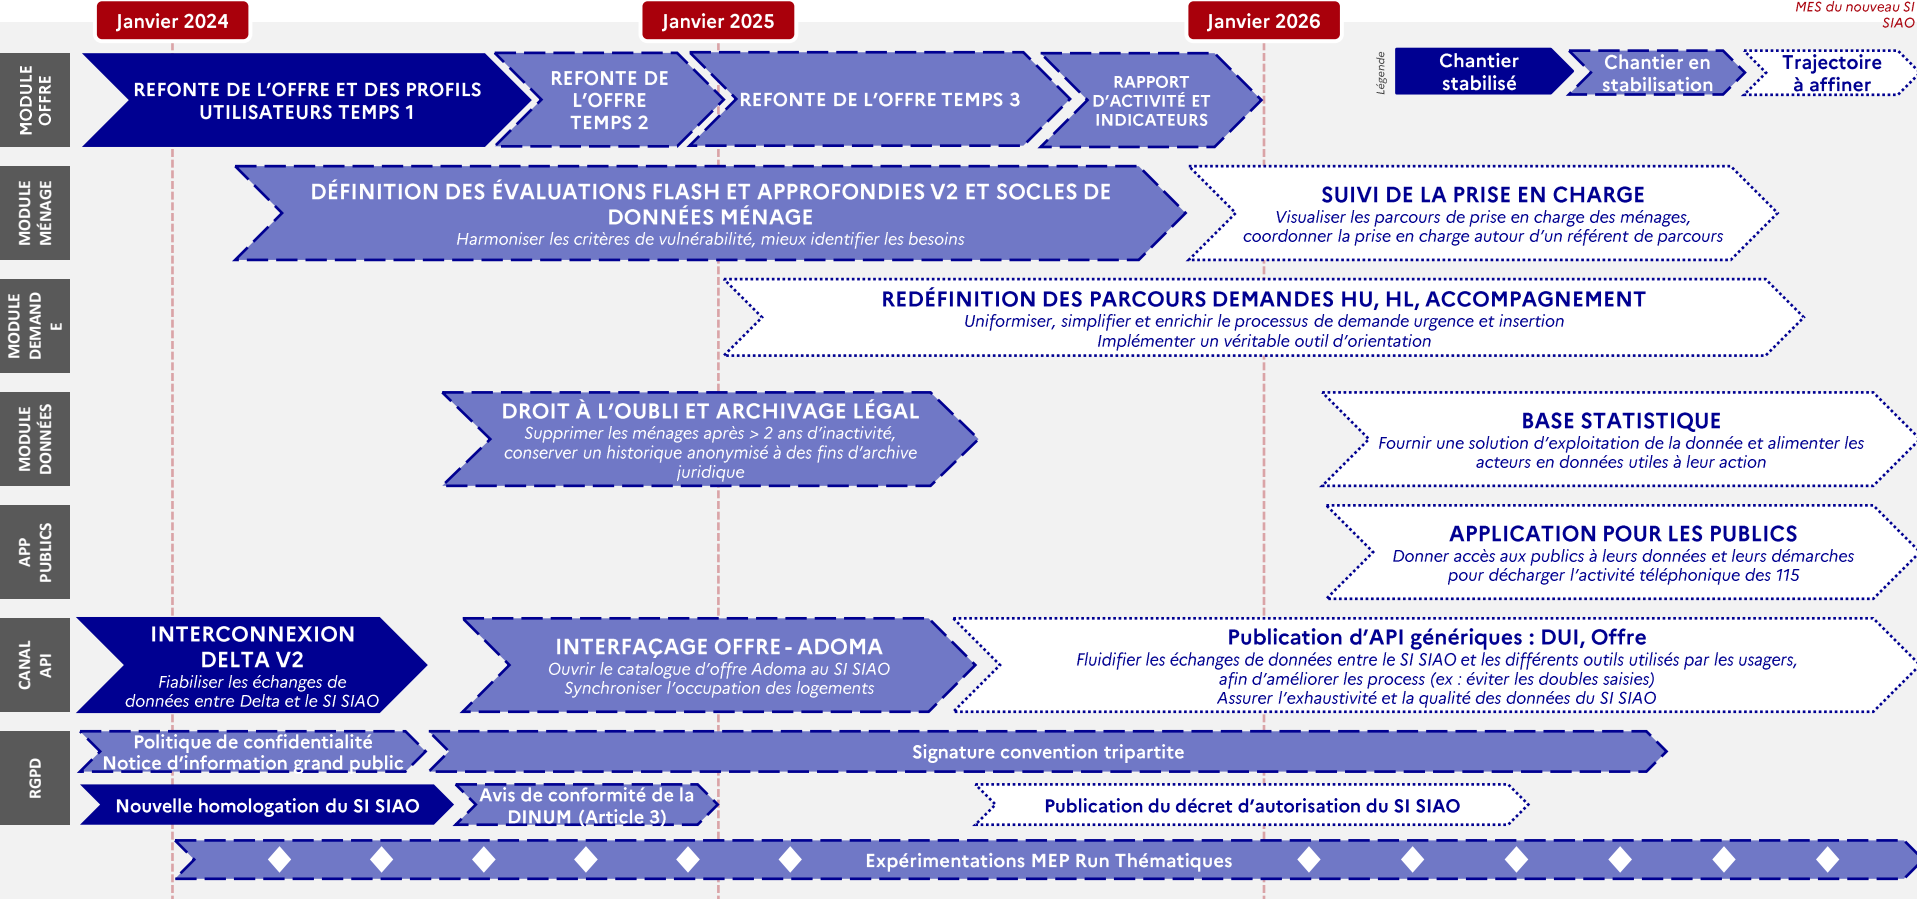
Janvier 2024
Janvier 2025
Janvier 2026
MES du nouveau SI SIAO

Légende
Chantier stabilisé
Chantier en stabilisation
Trajectoire à affiner

MODULE OFFRE
REFONTE DE L'OFFRE ET DES PROFILS UTILISATEURS TEMPS 1
REFONTE DE L'OFFRE TEMPS 2
REFONTE DE L'OFFRE TEMPS 3
RAPPORT D'ACTIVITÉ ET INDICATEURS

MODULE MÉNAGE
DÉFINITION DES ÉVALUATIONS FLASH ET APPROFONDIES V2 ET SOCLES DE DONNÉES MÉNAGE
Harmoniser les critères de vulnérabilité, mieux identifier les besoins
SUIVI DE LA PRISE EN CHARGE
Visualiser les parcours de prise en charge des ménages, coordonner la prise en charge autour d'un référent de parcours

MODULE DEMANDE
REDÉFINITION DES PARCOURS DEMANDES HU, HL, ACCOMPAGNEMENT
Uniformiser, simplifier et enrichir le processus de demande urgence et insertion
Implémenter un véritable outil d'orientation

MODULE DONNÉES
DROIT À L'OUBLI ET ARCHIVAGE LÉGAL
Supprimer les ménages après > 2 ans d'inactivité, conserver un historique anonymisé à des fins d'archive juridique
BASE STATISTIQUE
Fournir une solution d'exploitation de la donnée et alimenter les acteurs en données utiles à leur action

APP PUBLICS
APPLICATION POUR LES PUBLICS
Donner accès aux publics à leurs données et leurs démarches pour décharger l'activité téléphonique des 115

CANAL API
INTERCONNEXION DELTA V2
Fiabiliser les échanges de données entre Delta et le SI SIAO
INTERFAÇAGE OFFRE - ADOMA
Ouvrir le catalogue d'offre Adoma au SI SIAO
Synchroniser l'occupation des logements
Publication d'API génériques : DUI, Offre
Fluidifier les échanges de données entre le SI SIAO et les différents outils utilisés par les usagers, afin d'améliorer les process (ex : éviter les doubles saisies)
Assurer l'exhaustivité et la qualité des données du SI SIAO

RGPD
Politique de confidentialité
Notice d'information grand public
Signature convention tripartite
Nouvelle homologation du SI SIAO
Avis de conformité de la DINUM (Article 3)
Publication du décret d'autorisation du SI SIAO

Expérimentations MEP Run Thématiques